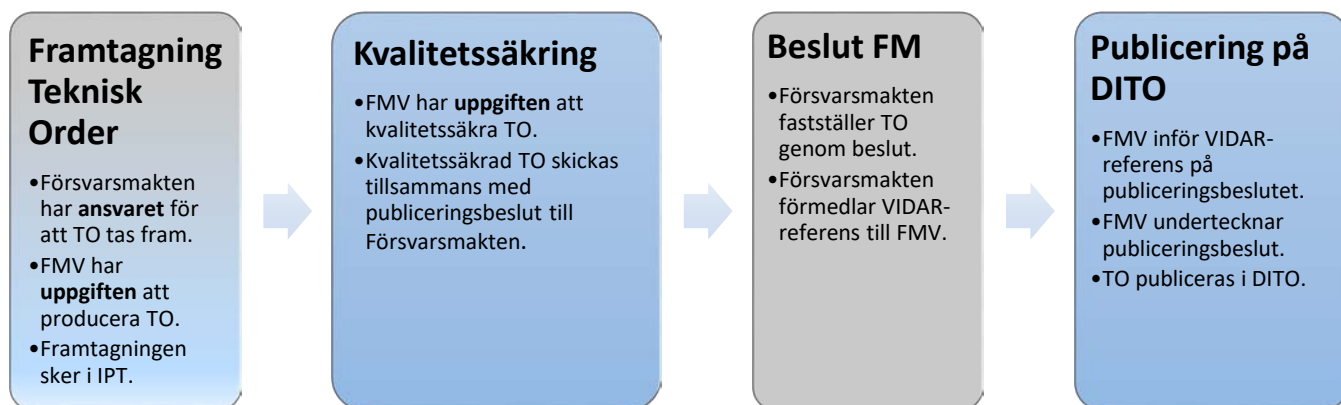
**Framtagning Teknisk Order**

•Försvarsmakten har **ansvaret** för att TO tas fram.
•FMV har **uppgiften** att producera TO.
•Framtagningen sker i IPT.

**Kvalitetssäkring**

•FMV har **uppgiften** att kvalitetssäkra TO.
•Kvalitetssäkrad TO skickas tillsammans med publiceringsbeslut till Försvarsmakten.

**Beslut FM**

•Försvarsmakten fastställer TO genom beslut.
•Försvarsmakten förmedlar VIDAR-referens till FMV.

**Publicering på DITO**

•FMV inför VIDAR-referens på publiceringsbeslutet.
•FMV undertecknar publiceringsbeslut.
•TO publiceras i DITO.